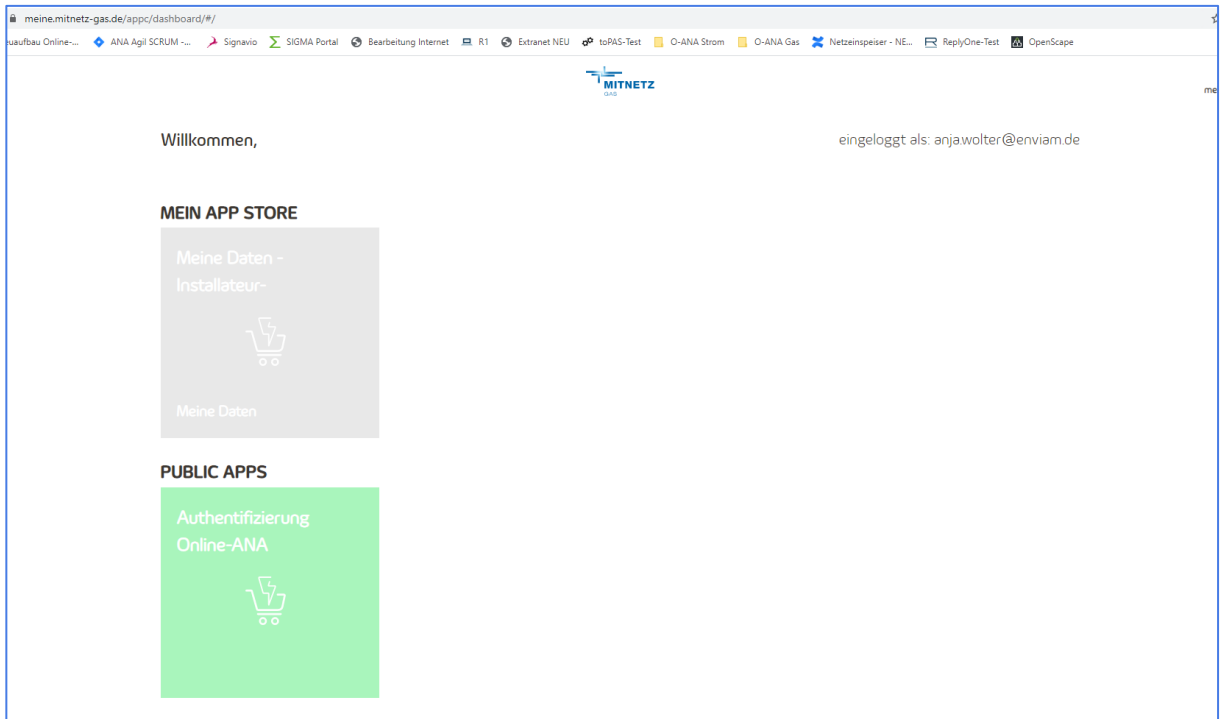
meine.mitnetz-gas.de/appc/dashboard/#/

euaufbau Online-... ANA Agil SCRUM -... Signavio SIGMA Portal Bearbeitung Internet R1 Extranet NEU toPAS-Test O-ANA Strom O-ANA Gas Netzeinspeiser - NE... ReplyOne-Test OpenScape

MITNETZ GAS

me

Willkommen,

eingeloggt als: anja.wolter@enviam.de

MEIN APP STORE

Meine Daten - Installateur-

Meine Daten

PUBLIC APPS

Authentifizierung Online-ANA